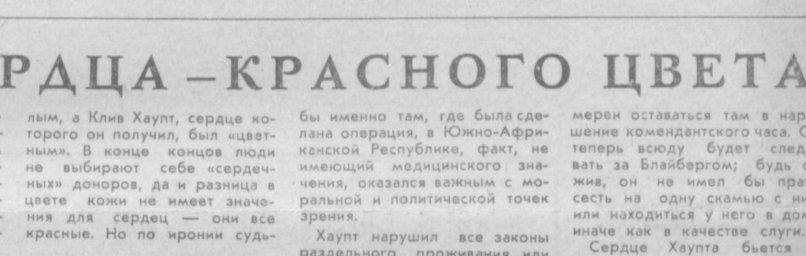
РДЦА – КРАСНОГО ЦВЕТА

лым, а Клив Хаупт, сердце которого он получил, был «цветным». В конце концов люди не выбирают себе «сердечных» доноров, да и разница в цвете кожи не имеет значения для сердец — они все красные. Но по иронии судь-

бы именно там, где была сделана операция, в Южно-Африканской Республике, факт, не имеющий медицинского значения, оказался важным с моральной и политической точек зрения.

Хаупт нарушил все законы раздельного проживания или

мерен оставаться там в нар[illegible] шение комендантского часа. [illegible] теперь всюду будет след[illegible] вать за Блайбаргом; будь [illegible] жив, он не имел бы пра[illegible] сесть на одну скамью с н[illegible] или находиться у него в до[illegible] иначе как в качестве слуги.

Сердце Хаупта бьется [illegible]